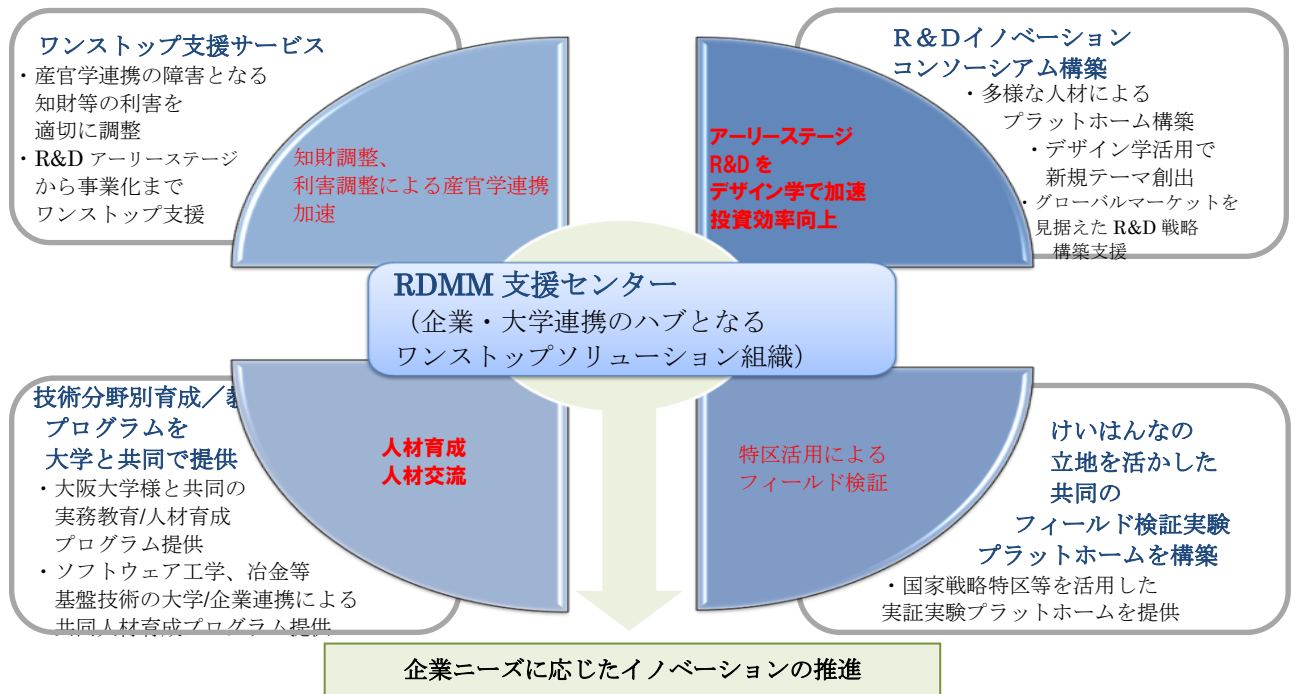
ワンストップ支援サービス
・産官学連携の障害となる知財等の利害を適切に調整
・R&D アーリーステージから事業化までワンストップ支援

知財調整、利害調整による産官学連携加速

R＆Dイノベーションコンソーシアム構築
・多様な人材によるプラットホーム構築
・デザイン学活用で新規テーマ創出
・グローバルマーケットを見据えた R&D 戦略構築支援

アーリーステージ R&D をデザイン学で加速 投資効率向上

RDMM 支援センター
（企業・大学連携のハブとなるワンストップソリューション組織）

技術分野別育成／教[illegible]プログラムを大学と共同で提供
・大阪大学様と共同の実務教育/人材育成プログラム提供
・ソフトウェア工学、冶金等基盤技術の大学/企業連携による共同人材育成プログラム提供

人材育成
人材交流

特区活用によるフィールド検証

けいはんなの立地を活かした共同のフィールド検証実験プラットホームを構築
・国家戦略特区等を活用した実証実験プラットホームを提供

企業ニーズに応じたイノベーションの推進